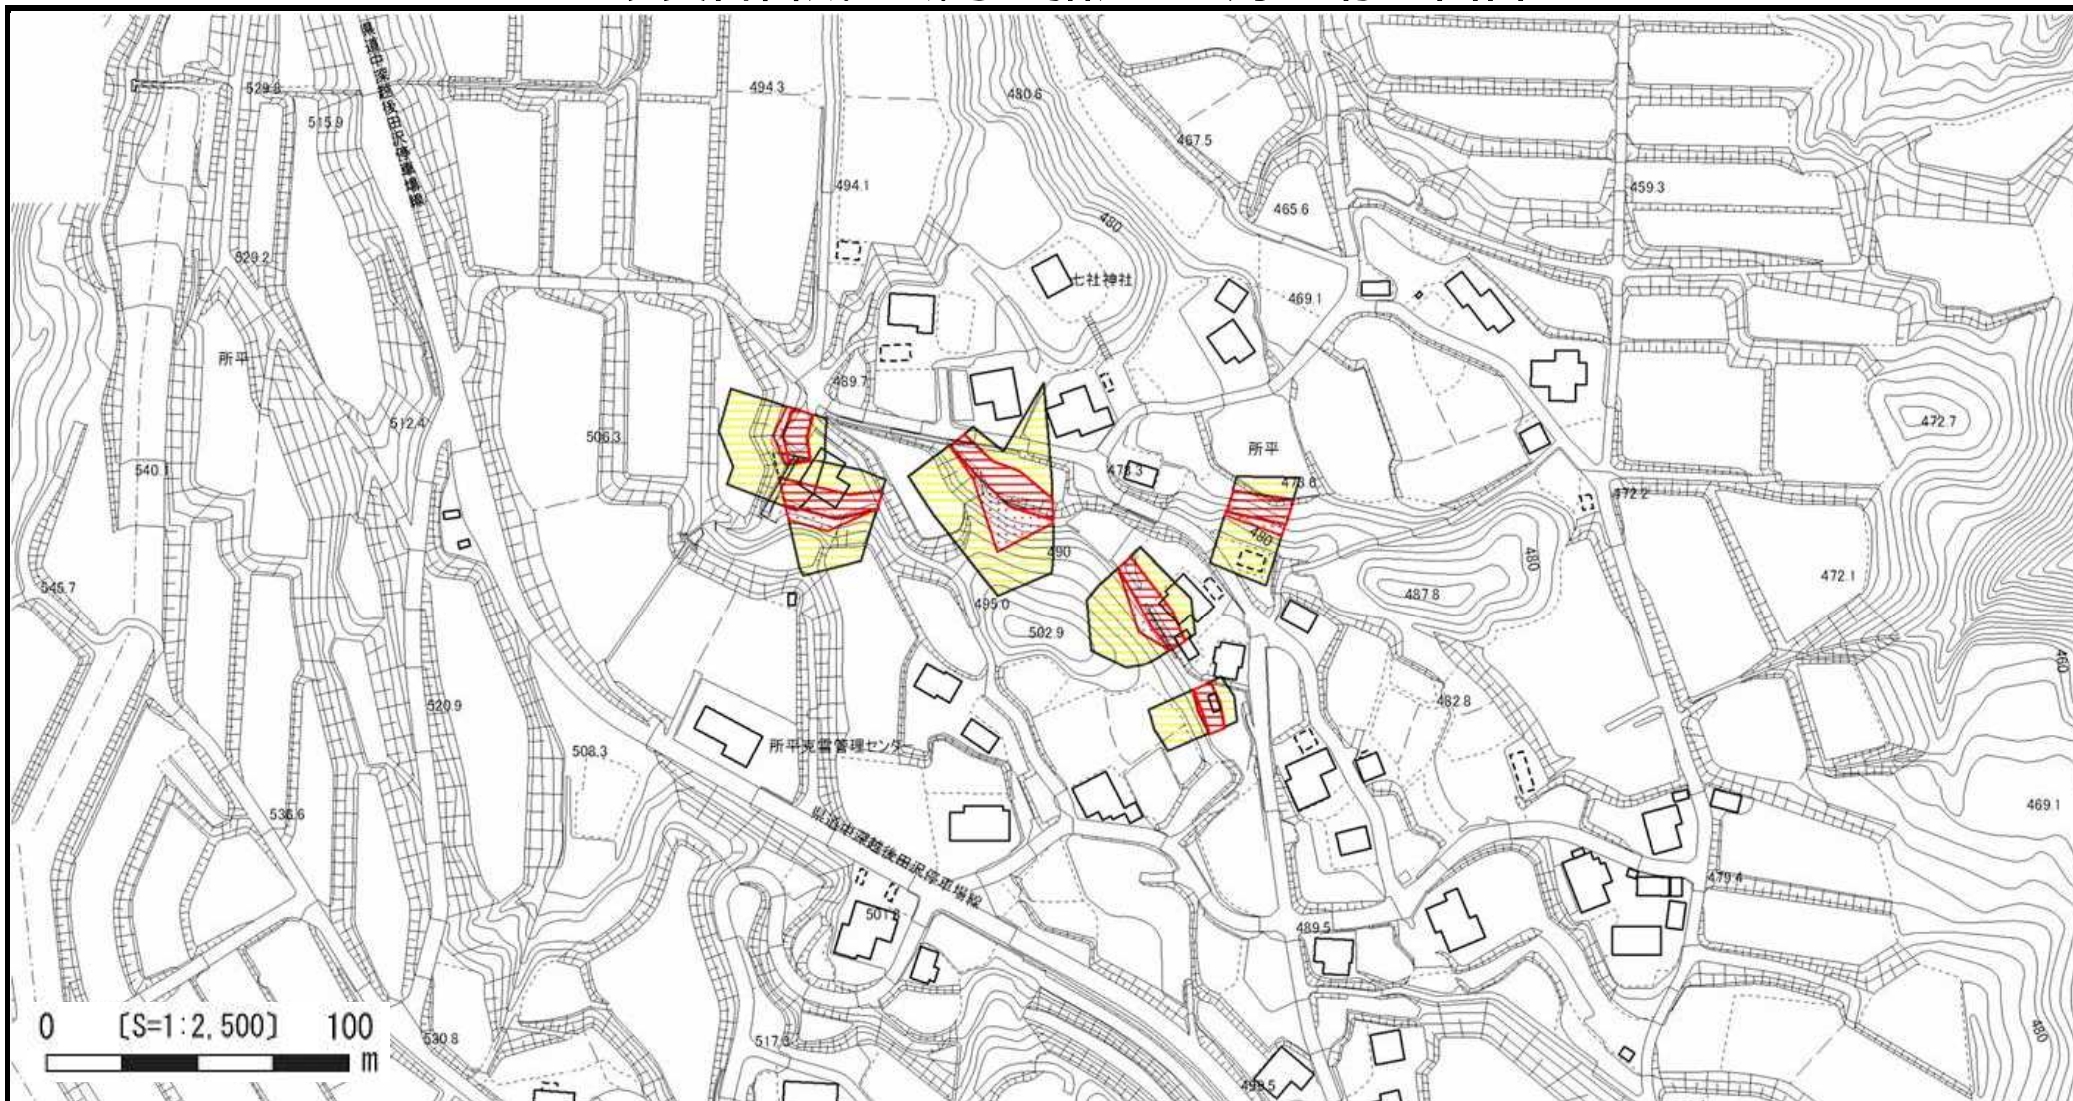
県道中深越後田沢停車場線

529.8

515.9

494.3

480.6

467.5

494.1

480

465.6

459.3

520.2

七社神社

469.1

所平

489.7

512.4

506.3

472.7

所平

540.1

478.3

478.6

472.2

480

490

480

545.7

495.0

487.8

472.1

502.9

460

520.9

482.8

所平克雪管理センター

508.3

536.6

県道中深越後田沢停車場線

469.1

479.4

501.6

489.5

0 [S=1:2,500] 100 m

530.8

517.3

498.5

480